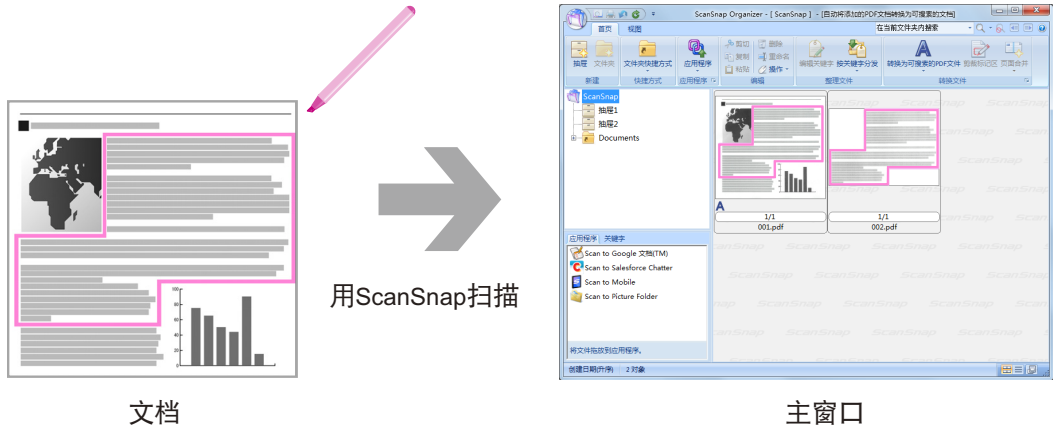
用ScanSnap扫描

ScanSnap Organizer - [ ScanSnap ] - [自动将添加的PDF文档转换为可搜索的文档]

首页 视图

在当前文件夹内搜索

抽屉 文件夹 文件夹快捷方式 应用程序 剪切 复制 粘贴 删除 重命名 操作 编辑关键字 按关键字分发 转换为可搜索的PDF文件 看板标记区 页面合并

新建 快捷方式 应用程序 编辑 整理文件 转换文件

ScanSnap
抽屉1
抽屉2
Documents

1/1
001.pdf

1/1
002.pdf

应用程序 关键字

Scan to Google 文档(TM)
Scan to Salesforce Chatter
Scan to Mobile
Scan to Picture Folder

将文件拖放到应用程序。

创建日期(升序) 2 对象

文档

主窗口